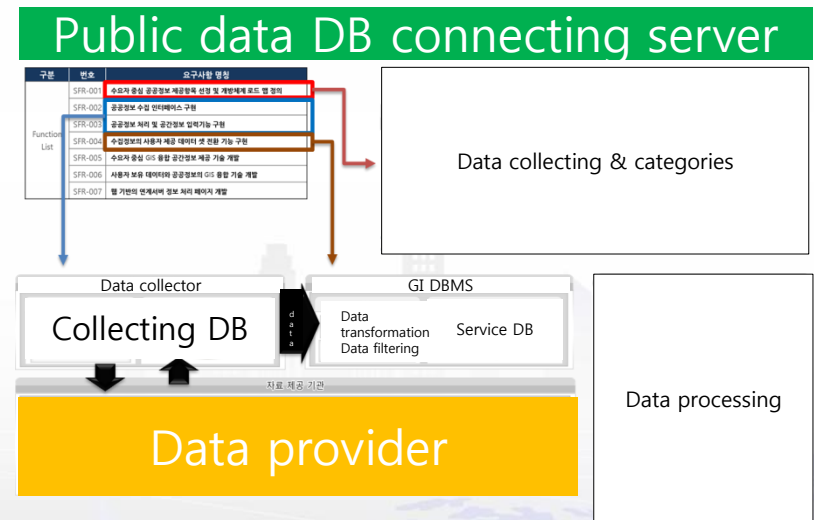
Public data DB connecting server

| 구분 | 번호 | 요구사항 명칭 |
|---|---|---|
| Function List | SFR-001 | 수요자 중심 공공정보 제공항목 선정 및 개방체계 로드 맵 정의 |
| | SFR-002 | 공공정보 수집 인터페이스 구현 |
| | SFR-003 | 공공정보 처리 및 공간정보 입력기능 구현 |
| | SFR-004 | 수집정보의 사용자 제공 데이터 셋 전환 기능 구현 |
| | SFR-005 | 수요자 중심 GIS 융합 공간정보 제공 기술 개발 |
| | SFR-006 | 사용자 보유 데이터와 공공정보의 GIS 융합 기술 개발 |
| | SFR-007 | 웹 기반의 연계서버 정보 처리 페이지 개발 |

Data collecting & categories

Data collector

Collecting DB

d a t a

GI DBMS

Data transformation
Data filtering

Service DB

자료 제공 기관

Data provider

Data processing